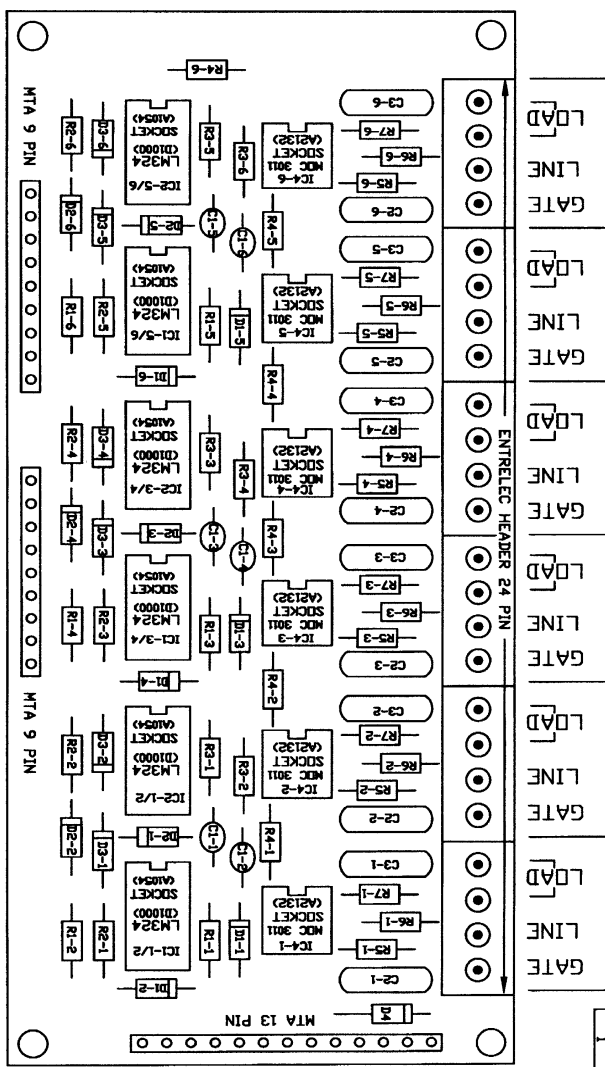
R4-6
MTA 9 PIN
R2-6
D3-6
(A1054) SOCKET (D1000) LM324 IC2-5/6
R3-5
R3-6
(A2132) SOCKET MOC 3011 IC4-6
C3-6
R7-6
R6-6
R5-6
C2-6
LOAD
LINE
GATE
D2-6
D3-5
D2-5
C1-5
C1-6
R4-5
C3-5
R7-5
R6-5
R5-5
C2-5
LOAD
LINE
GATE
R1-6
R2-5
(A1054) SOCKET (D1000) LM324 IC1-5/6
R1-5
D1-5
(A2132) SOCKET MOC 3011 IC4-5
D1-6
R4-4
C3-4
R7-4
R6-4
R5-4
C2-4
LOAD
LINE
GATE
R2-4
D3-4
(A1054) SOCKET (D1000) LM324 IC2-3/4
R3-3
R3-4
(A2132) SOCKET MOC 3011 IC4-4
ENTRELEC HEADER 24 PIN
D2-4
D3-3
D2-3
C1-3
C1-4
R4-3
C3-3
R7-3
R6-3
R5-3
C2-3
LOAD
LINE
GATE
R1-4
R2-3
(A1054) SOCKET (D1000) LM324 IC1-3/4
R1-3
D1-3
(A2132) SOCKET MOC 3011 IC4-3
D1-4
R4-2
MTA 9 PIN
R2-2
D3-2
(A1054) SOCKET (D1000) LM324 IC2-1/2
R3-1
R3-2
(A2132) SOCKET MOC 3011 IC4-2
C3-2
R7-2
R6-2
R5-2
C2-2
LOAD
LINE
GATE
D2-2
D3-1
D2-1
C1-1
C1-2
R4-1
C3-1
R7-1
R6-1
R5-1
C2-1
LOAD
LINE
GATE
R1-2
R2-1
(A1054) SOCKET (D1000) LM324 IC1-1/2
R1-1
D1-1
(A2132) SOCKET MOC 3011 IC4-1
D1-2
D4
MTA 13 PIN